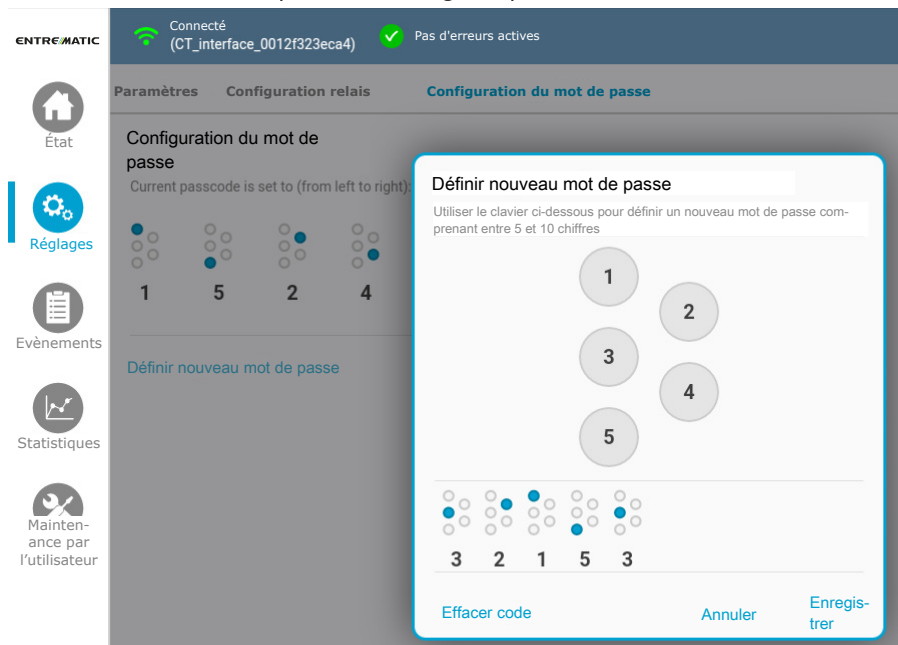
ENTREMATIC

Connecté
(CT_interface_0012f323eca4)

Pas d'erreurs actives

État

Réglages

Evènements

Statistiques

Maintenance par l'utilisateur

Paramètres Configuration relais Configuration du mot de passe

Configuration du mot de passe

Current passcode is set to (from left to right):

1 5 2 4

Définir nouveau mot de passe

Définir nouveau mot de passe

Utiliser le clavier ci-dessous pour définir un nouveau mot de passe comprenant entre 5 et 10 chiffres

1
2
3
4
5

3 2 1 5 3

Effacer code

Annuler

Enregistrer